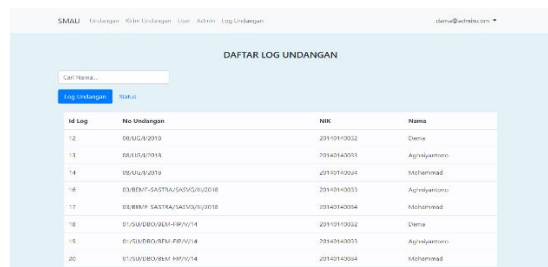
SMAU Undangan Kirim Undangan User Admin Log Undangan

dama@admin.com ▾

DAFTAR LOG UNDANGAN

Cari Nama...

Log Undangan Status

| Id Log | No Undangan | NIK | Nama |
|---|---|---|---|
| 12 | 08/UG/II/2018 | 20140140032 | Dama |
| 13 | 08/UG/II/2018 | 20140140033 | Aghalyantono |
| 14 | 08/UG/II/2018 | 20140140034 | Mohammad |
| 16 | 03/BEMF-SASTRA/SASVG/III/2018 | 20140140033 | Aghalyantono |
| 17 | 03/BEMF-SASTRA/SASVG/III/2018 | 20140140034 | Mohammad |
| 18 | 01/SU/DBO/BEM-FIP/V/14 | 20140140032 | Dama |
| 19 | 01/SU/DBO/BEM-FIP/V/14 | 20140140033 | Aghalyantono |
| 20 | 01/SU/DBO/BEM-FIP/V/14 | 20140140034 | Mohammad |